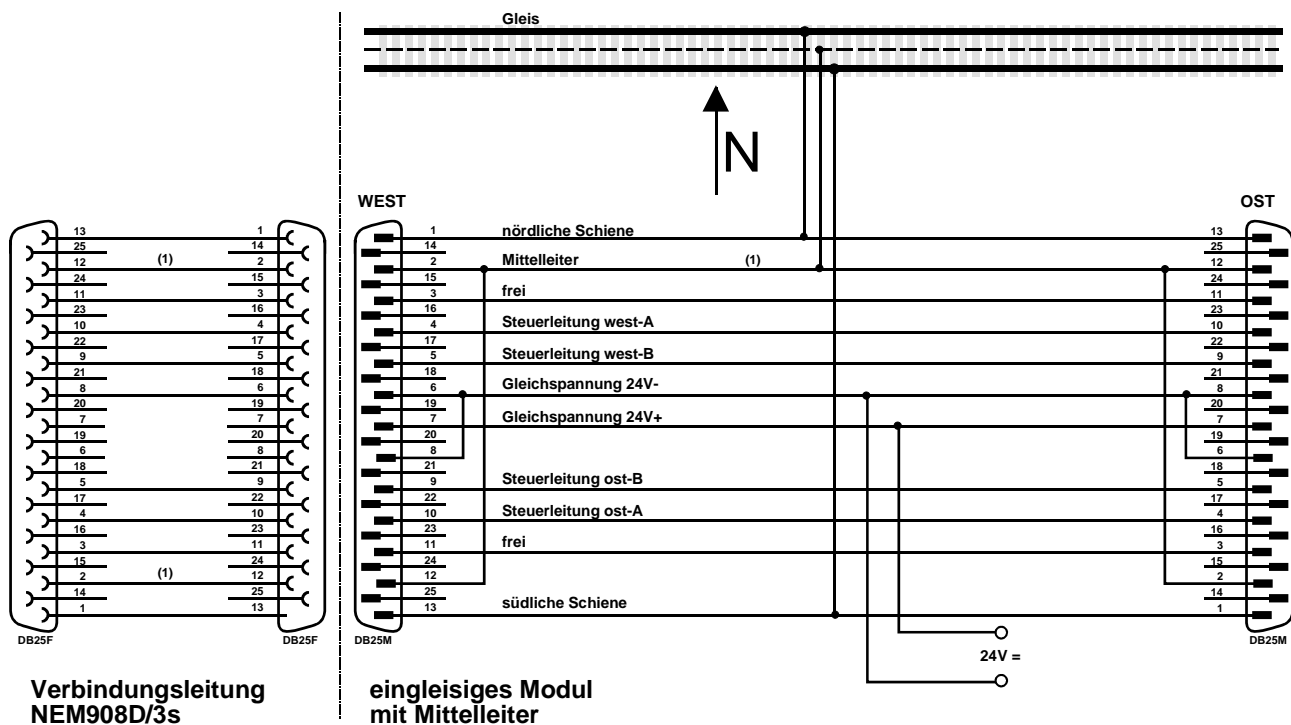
Gleis

N

WEST

OST

13
25
12
24
11
23
10
22
9
21
8
20
7
19
6
18
5
17
4
16
3
15
2
14
1

(1)

(1)

1
14
2
15
3
16
4
17
5
18
6
19
7
20
8
21
9
22
10
23
11
24
12
25
13

DB25F

DB25F

1
14
2
15
3
16
4
17
5
18
6
19
7
20
8
21
9
22
10
23
11
24
12
25
13

nördliche Schiene
Mittelleiter
(1)
frei
Steuerleitung west-A
Steuerleitung west-B
Gleichspannung 24V-
Gleichspannung 24V+
Steuerleitung ost-B
Steuerleitung ost-A
frei
südliche Schiene

13
25
12
24
11
23
10
22
9
21
8
20
7
19
6
18
5
17
4
16
3
15
2
14
1

DB25M

DB25M

24V =

Verbindungsleitung
NEM908D/3s

eingleisiges Modul
mit Mittelleiter